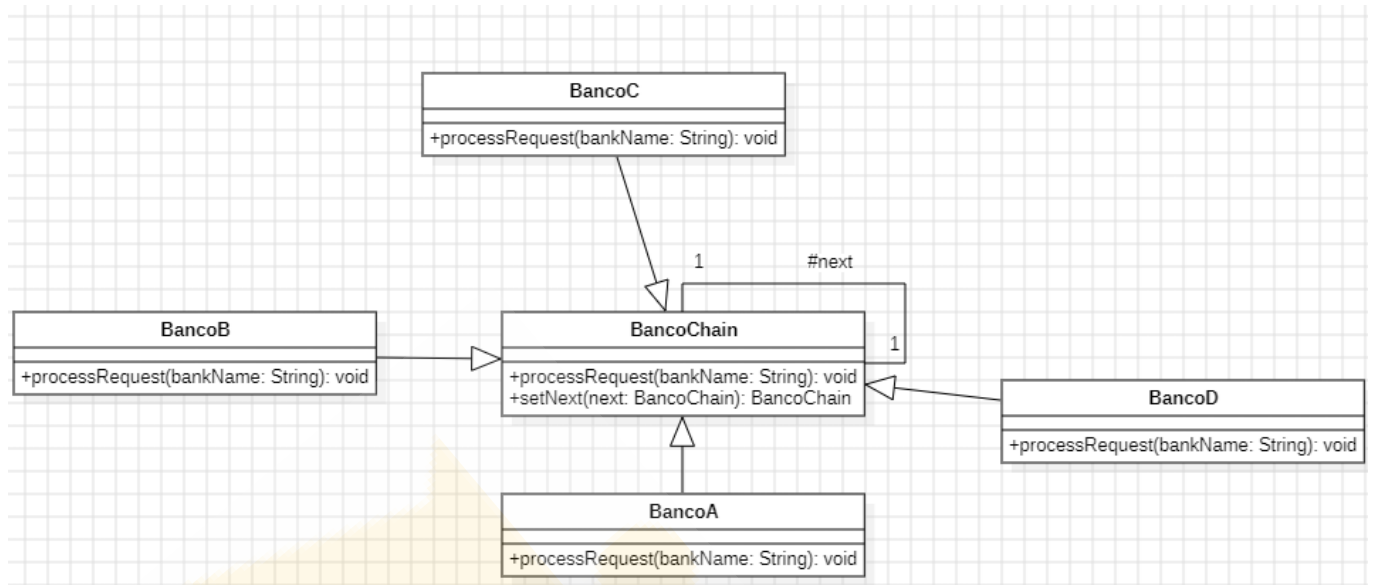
BancoC

+processRequest(bankName: String): void

1

#next

BancoB

+processRequest(bankName: String): void

BancoChain

1

+processRequest(bankName: String): void
+setNext(next: BancoChain): BancoChain

BancoD

+processRequest(bankName: String): void

BancoA

+processRequest(bankName: String): void